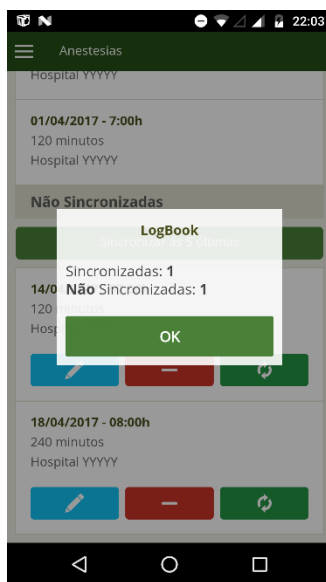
22:03

Anestesias

Hospital YYYYY

01/04/2017 - 7:00h
120 minutos
Hospital YYYYY

Não Sincronizadas

Sincronizar as 5 Últimas

14/0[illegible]
120 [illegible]
Hosp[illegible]

LogBook

Sincronizadas: **1**
**Não** Sincronizadas: **1**

OK

18/04/2017 - 08:00h
240 minutos
Hospital YYYYY